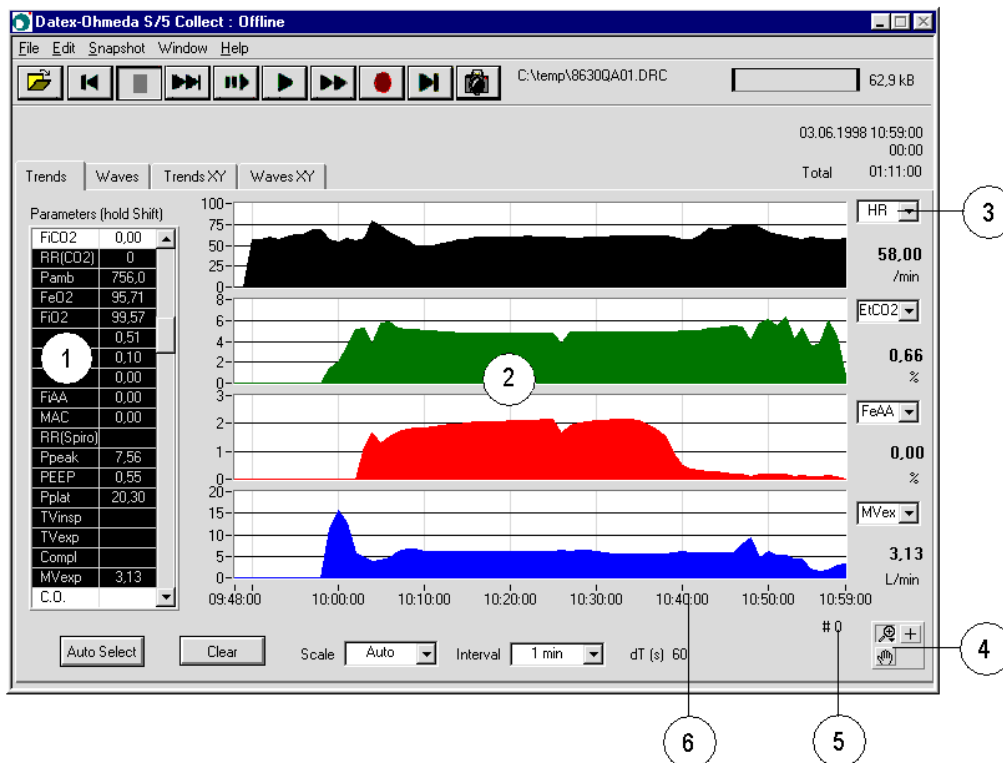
Datex-Ohmeda S/5 Collect : Offline

File Edit Snapshot Window Help

C:\temp\8630QA01.DRC

62,9 kB

03.06.1998 10:59:00
00:00
Total 01:11:00

Trends | Waves | Trends XY | Waves XY

Parameters (hold Shift)

| | |
|---|---|
| FiCO2 | 0,00 |
| RR(CO2) | 0 |
| Pamb | 756,0 |
| FeO2 | 95,71 |
| FiO2 | 99,57 |
| | 0,51 |
| | 0,10 |
| | 0,00 |
| FiAA | 0,00 |
| MAC | 0,00 |
| RR(Spiro) | |
| Ppeak | 7,56 |
| PEEP | 0,55 |
| Pplat | 20,30 |
| TVinsp | |
| TVexp | |
| Compl | |
| MVexp | 3,13 |
| C.O. | |

1

2

3

100
75
50
25
0

HR
58,00
/min

8
6
4
2
0

EtCO2
0,66
%

3
2
1
0

FeAA
0,00
%

20
15
10
5
0

MVex
3,13
L/min

09:48:00 10:00:00 10:10:00 10:20:00 10:30:00 10:40:00 10:50:00 10:59:00

# 0

+

4

Auto Select Clear Scale Auto Interval 1 min dT (s) 60

6

5